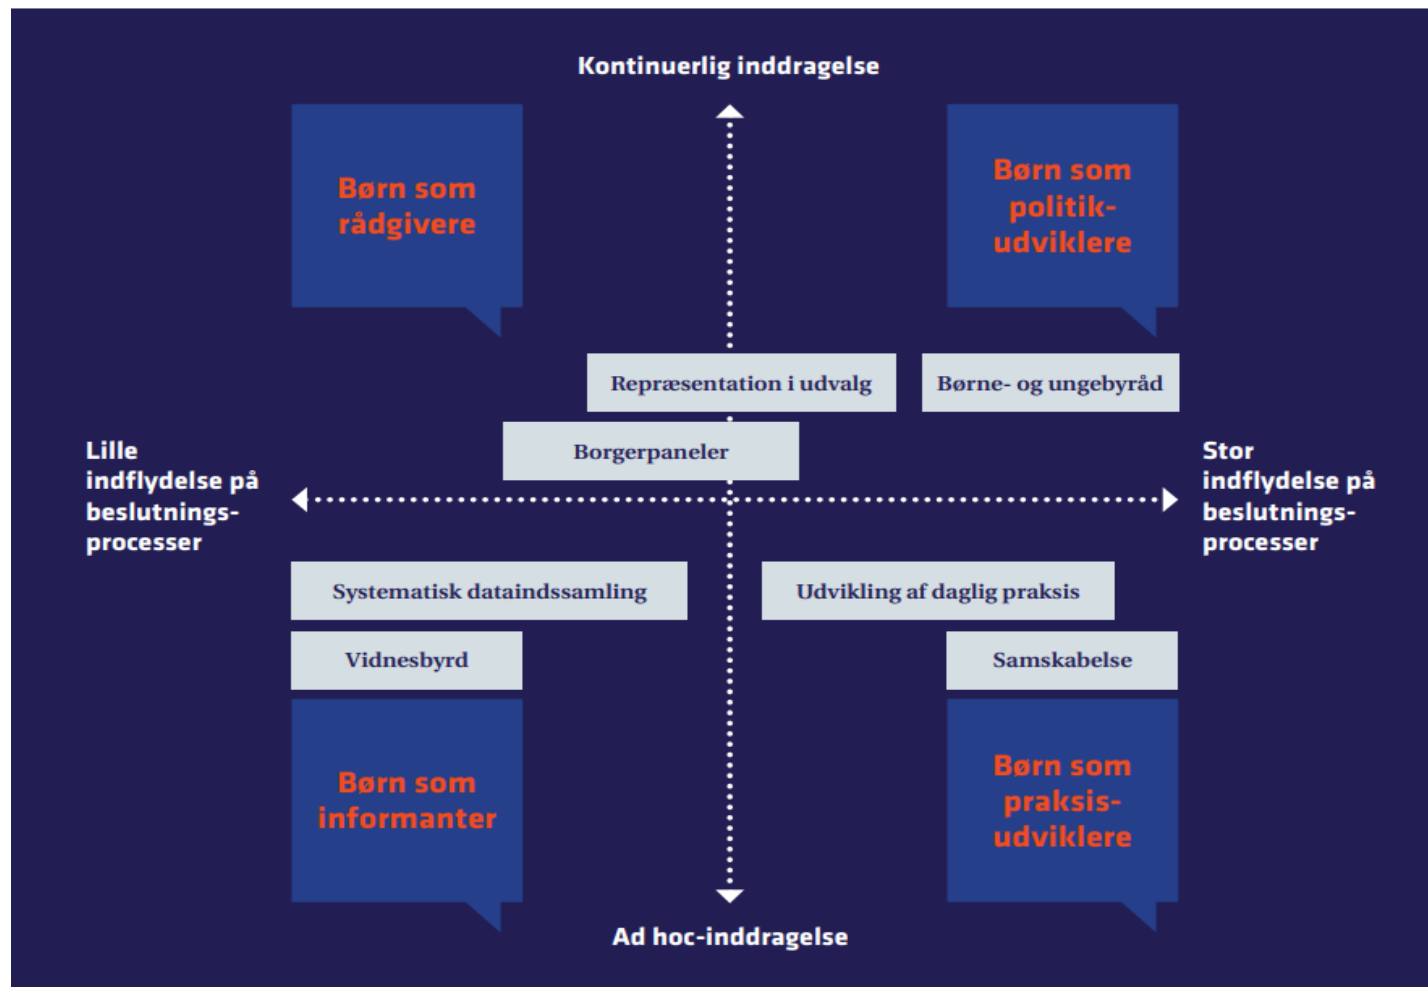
Kontinuerlig inddragelse

Børn som rådgivere

Børn som politik-udviklere

Repræsentation i udvalg

Børne- og ungebyråd

Borgerpaneler

Lille indflydelse på beslutnings-processer

Stor indflydelse på beslutnings-processer

Systematisk dataindssamling

Udvikling af daglig praksis

Vidnesbyrd

Samskabelse

Børn som informanter

Børn som praksis-udviklere

Ad hoc-inddragelse